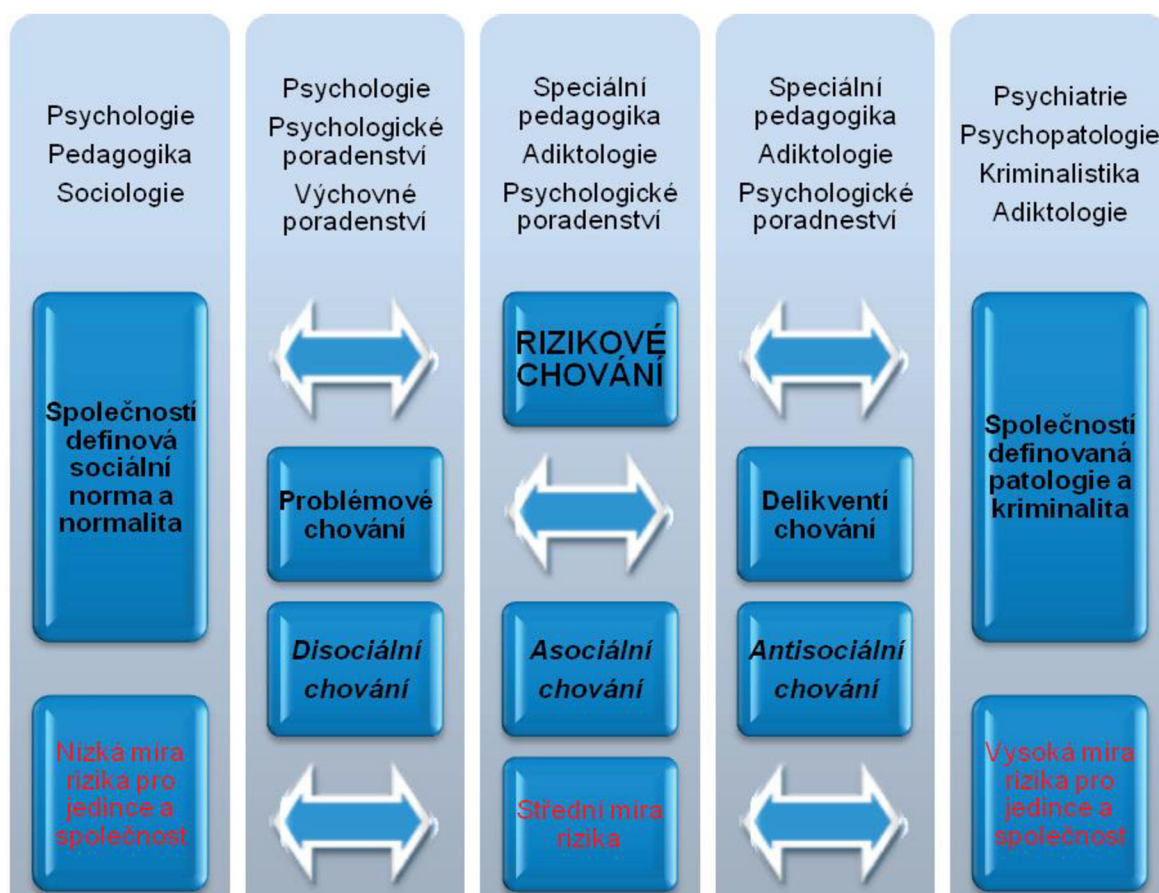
Psychologie
Pedagogika
Sociologie

Společností definová sociální norma a normalita

Nízká míra rizika pro jedince a společnost

Psychologie
Psychologické poradenství
Výchovné poradenství

Problémové chování

Disociální chování

Speciální pedagogika
Adiktologie
Psychologické poradenství

RIZIKOVÉ CHOVÁNÍ

Asociální chování

Střední míra rizika

Speciální pedagogika
Adiktologie
Psychologické poradnenství

Delikventí chování

Antisociální chování

Psychiatrie
Psychopatologie
Kriminalistika
Adiktologie

Společností definovaná patologie a kriminalita

Vysoká míra rizika pro jedince a společnost